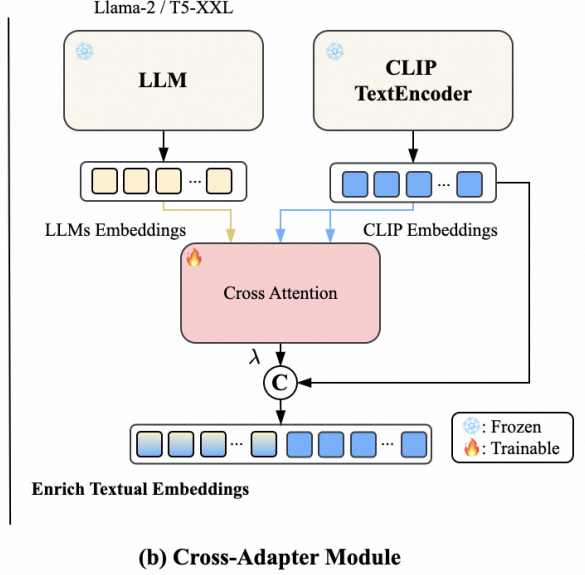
Llama-2 / T5-XXL

❄️ LLM

❄️ CLIP TextEncoder

...

...

LLMs Embeddings

CLIP Embeddings

🔥 Cross Attention

$\lambda$

C

... ...

❄️: Frozen
🔥: Trainable

Enrich Textual Embeddings

(b) Cross-Adapter Module